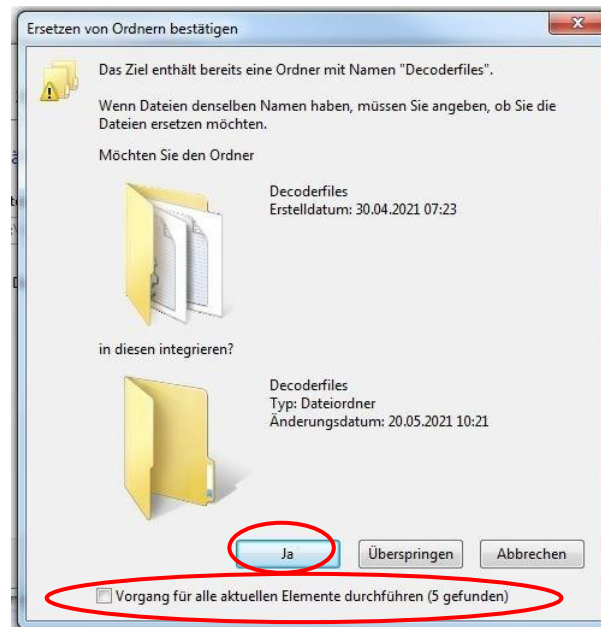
Ersetzen von Ordnern bestätigen

Das Ziel enthält bereits eine Ordner mit Namen "Decoderfiles".

Wenn Dateien denselben Namen haben, müssen Sie angeben, ob Sie die Dateien ersetzen möchten.

Möchten Sie den Ordner

Decoderfiles
Erstelldatum: 30.04.2021 07:23

in diesen integrieren?

Decoderfiles
Typ: Dateiordner
Änderungsdatum: 20.05.2021 10:21

Ja
Überspringen
Abbrechen

Vorgang für alle aktuellen Elemente durchführen (5 gefunden)